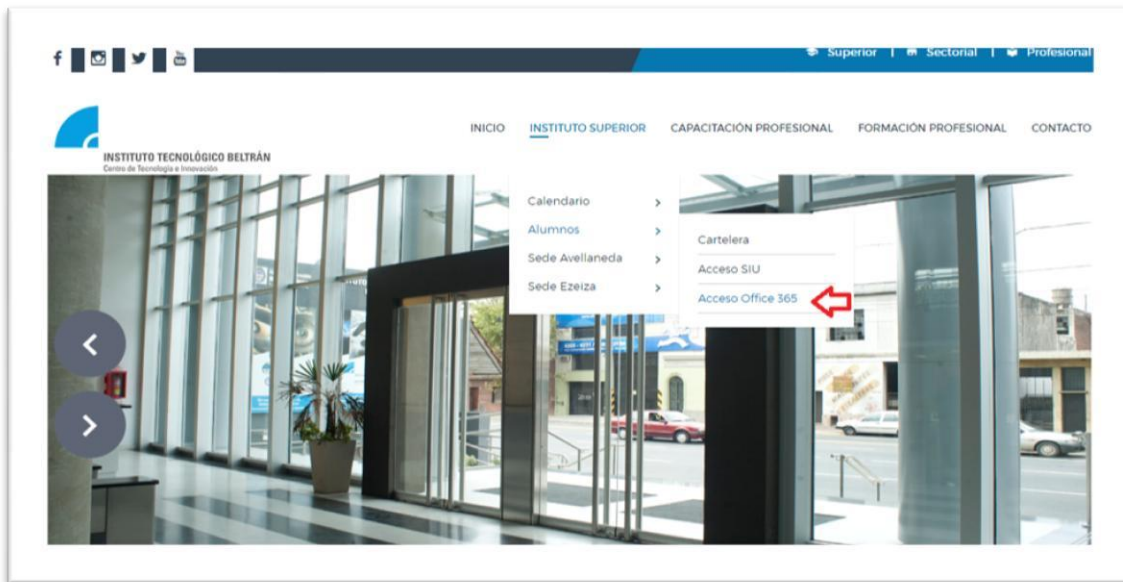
Superior | Sectorial | Profesional

INSTITUTO TECNOLÓGICO BELTRÁN
Centro de Tecnología e Innovación

INICIO INSTITUTO SUPERIOR CAPACITACIÓN PROFESIONAL FORMACIÓN PROFESIONAL CONTACTO

Calendario
Alumnos
Sede Avellaneda
Sede Ezeiza

Cartelera
Acceso SIU
Acceso Office 365